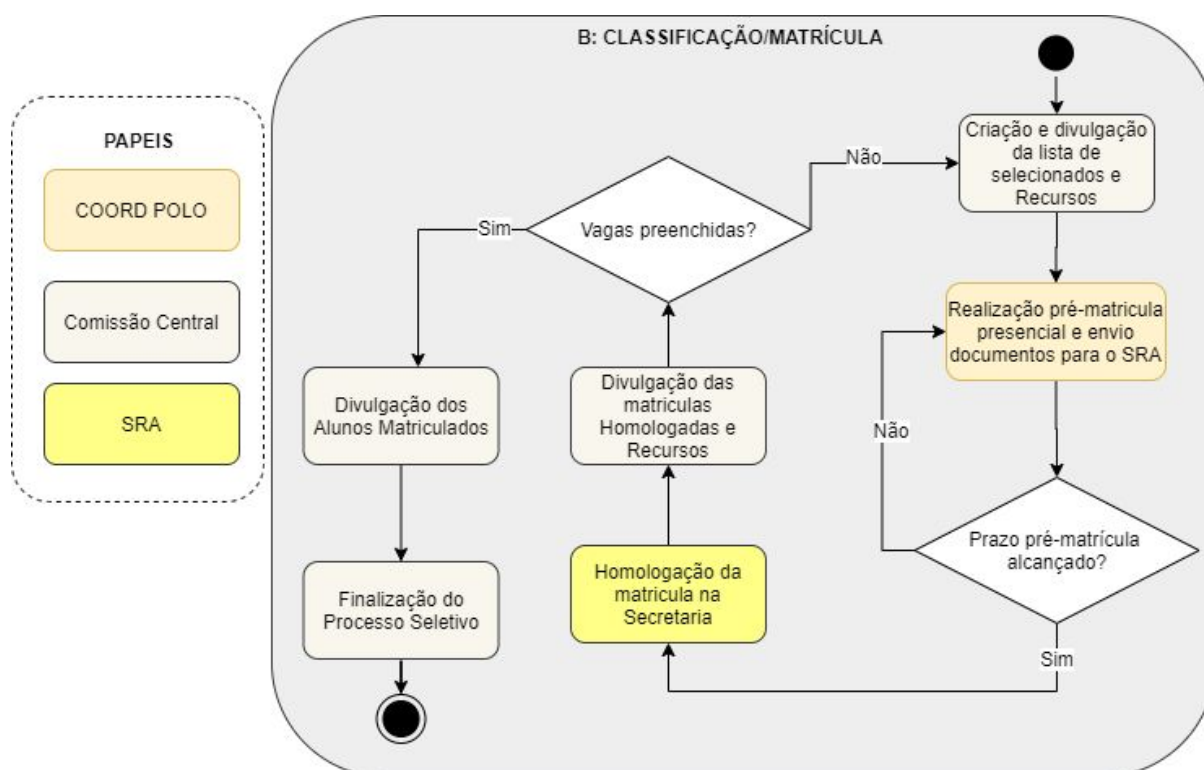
PAPEIS

COORD POLO

Comissão Central

SRA

B: CLASSIFICAÇÃO/MATRÍCULA

Criação e divulgação da lista de selecionados e Recursos

Não

Vagas preenchidas?

Sim

Realização pré-matricula presencial e envio documentos para o SRA

Divulgação das matriculas Homologadas e Recursos

Divulgação dos Alunos Matriculados

Não

Prazo pré-matrícula alcançado?

Finalização do Processo Seletivo

Homologação da matricula na Secretaria

Sim